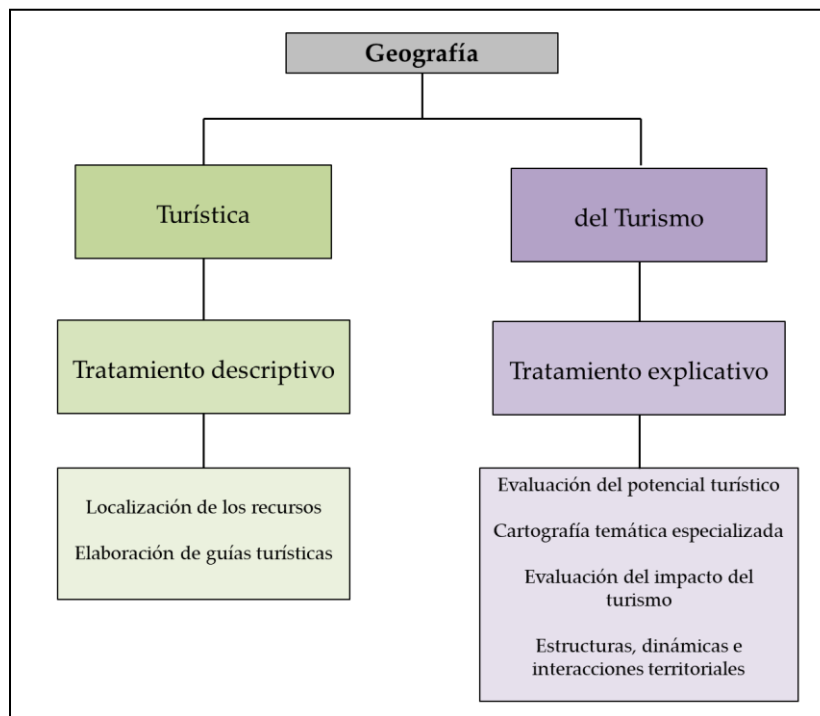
Geografía

Turística

Tratamiento descriptivo

Localización de los recursos

Elaboración de guías turísticas

del Turismo

Tratamiento explicativo

Evaluación del potencial turístico

Cartografía temática especializada

Evaluación del impacto del turismo

Estructuras, dinámicas e interacciones territoriales